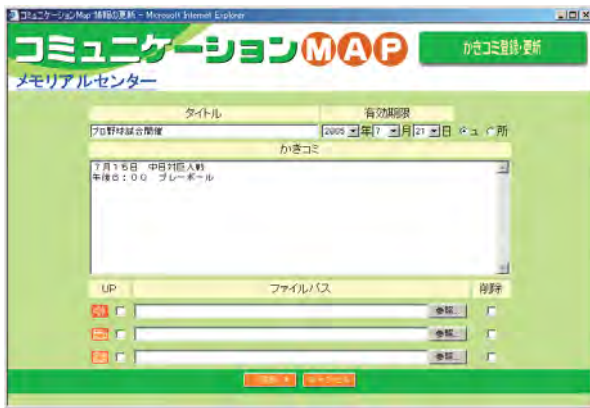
コミュニケーションMap 情報の更新 - Microsoft Internet Explorer

コミュニケーションMAP

かきコミ登録・更新

メモリアルセンター

タイトル

有効期限

プロ野球試合開催

2005 年 7 月 21 日 ○ユ ○所

かきコミ

7月15日　中日対巨人戦
午後6：00　プレーボール

UP

ファイルパス

削除

参照...

参照...

参照...

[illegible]

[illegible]